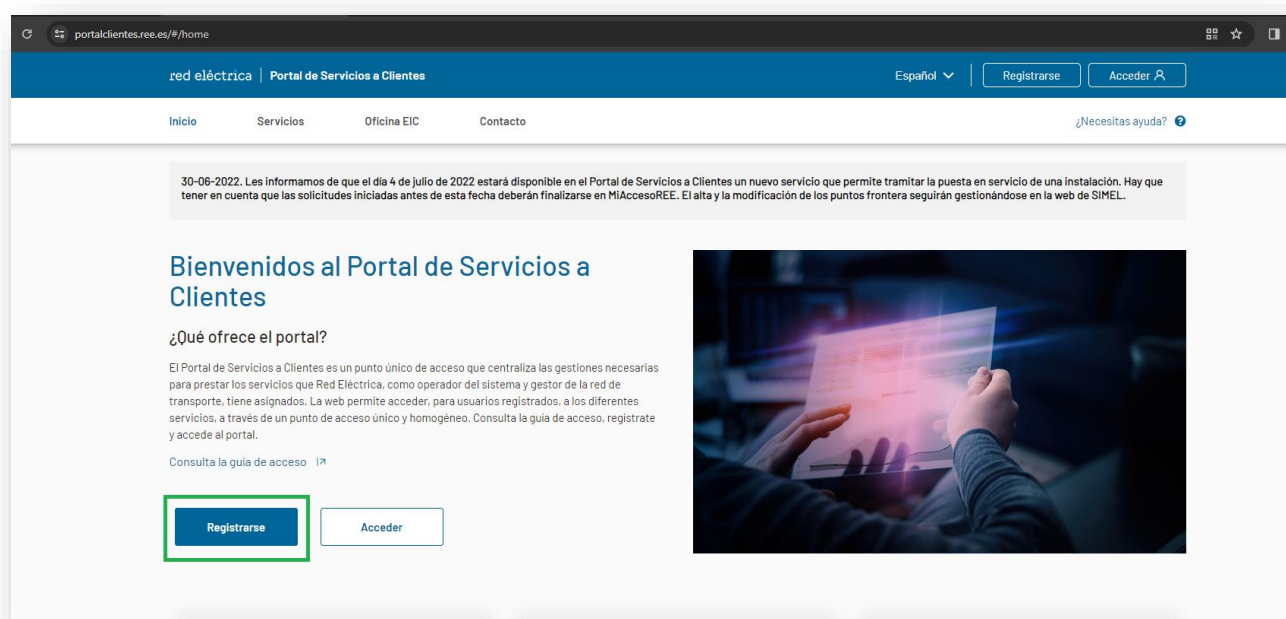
portalclientes.ree.es/#/home

red eléctrica | Portal de Servicios a Clientes

Español Registrarse Acceder

Inicio Servicios Oficina EIC Contacto

¿Necesitas ayuda?

30-06-2022. Les informamos de que el día 4 de julio de 2022 estará disponible en el Portal de Servicios a Clientes un nuevo servicio que permite tramitar la puesta en servicio de una instalación. Hay que tener en cuenta que las solicitudes iniciadas antes de esta fecha deberán finalizarse en MiAccesoREE. El alta y la modificación de los puntos frontera seguirán gestionándose en la web de SIMEL.

Bienvenidos al Portal de Servicios a Clientes

¿Qué ofrece el portal?

El Portal de Servicios a Clientes es un punto único de acceso que centraliza las gestiones necesarias para prestar los servicios que Red Eléctrica, como operador del sistema y gestor de la red de transporte, tiene asignados. La web permite acceder, para usuarios registrados, a los diferentes servicios, a través de un punto de acceso único y homogéneo. Consulta la guía de acceso, regístrate y accede al portal.

Consulta la guía de acceso

Registrarse

Acceder